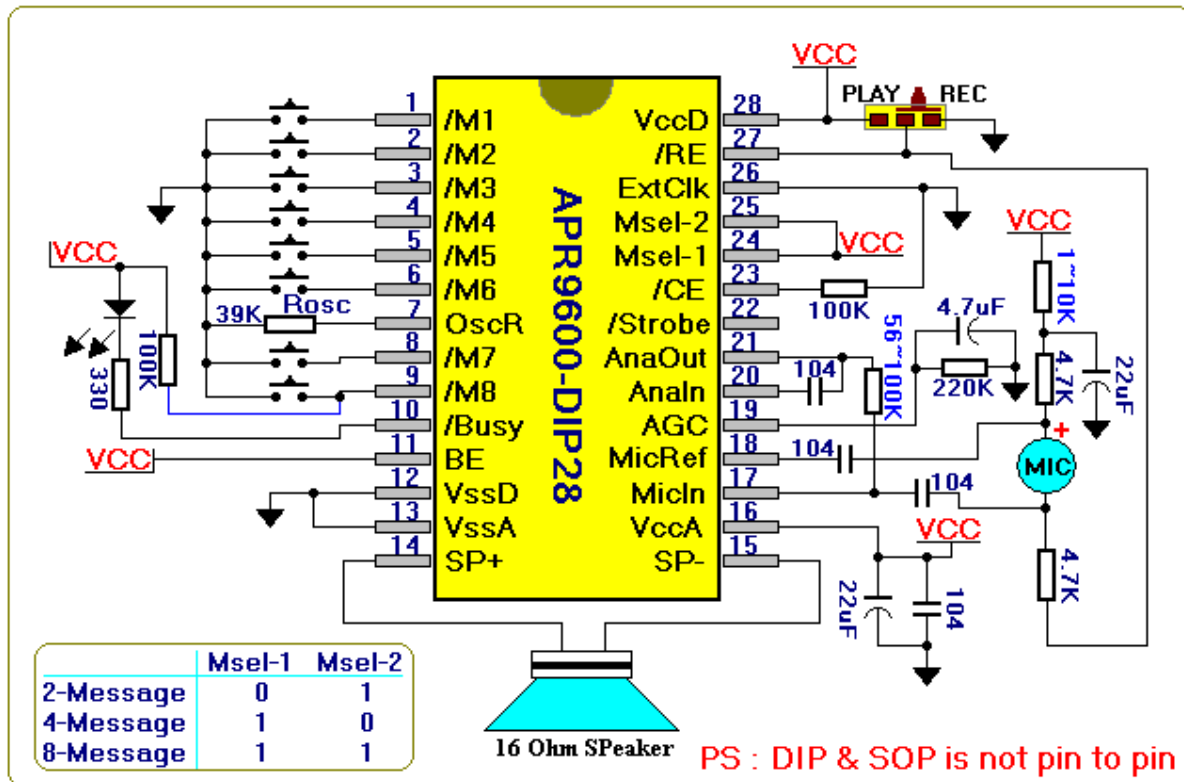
APR9600-DIP28

1 /M1
2 /M2
3 /M3
4 /M4
5 /M5
6 /M6
7 OscR
8 /M7
9 /M8
10 /Busy
11 BE
12 VssD
13 VssA
14 SP+

28 VccD
27 /RE
26 ExtClk
25 Msel-2
24 Msel-1
23 /CE
22 /Strobe
21 AnaOut
20 AnaIn
19 AGC
18 MicRef
17 MicIn
16 VccA
15 SP-

VCC
PLAY
REC
VCC
VCC
39K
Rosc
100K
330
VCC
VCC
100K
4.7uF
56~100K
104
220K
1~10K
4.7K
22uF
+
MIC
104
104
VCC
22uF
104
4.7K
16 Ohm SPeaker

| | Msel-1 | Msel-2 |
|---|---|---|
| 2-Message | 0 | 1 |
| 4-Message | 1 | 0 |
| 8-Message | 1 | 1 |

PS : DIP & SOP is not pin to pin